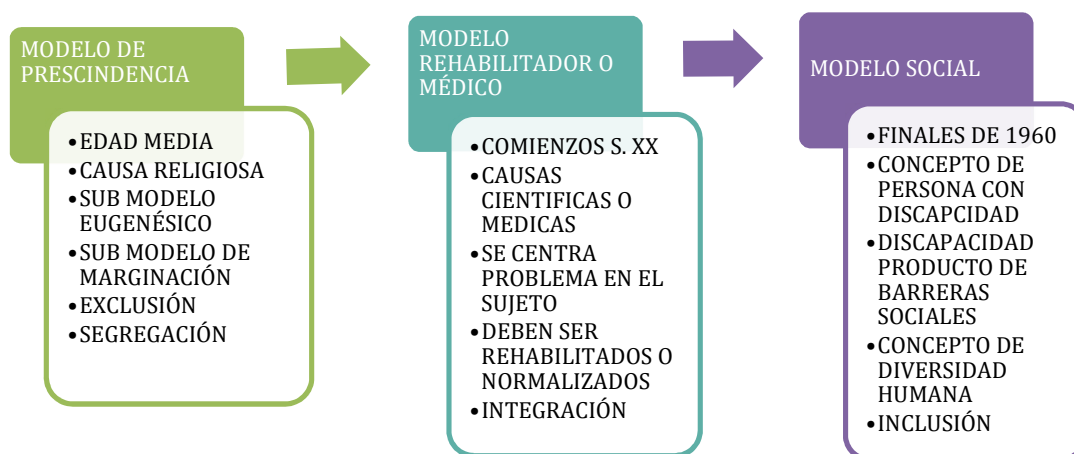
MODELO DE PRESCINDENCIA

- EDAD MEDIA
- CAUSA RELIGIOSA
- SUB MODELO EUGENÉSICO
- SUB MODELO DE MARGINACIÓN
- EXCLUSIÓN
- SEGREGACIÓN

MODELO REHABILITADOR O MÉDICO

- COMIENZOS S. XX
- CAUSAS CIENTIFICAS O MEDICAS
- SE CENTRA PROBLEMA EN EL SUJETO
- DEBEN SER REHABILITADOS O NORMALIZADOS
- INTEGRACIÓN

MODELO SOCIAL

- FINALES DE 1960
- CONCEPTO DE PERSONA CON DISCAPCIDAD
- DISCAPACIDAD PRODUCTO DE BARRERAS SOCIALES
- CONCEPTO DE DIVERSIDAD HUMANA
- INCLUSIÓN